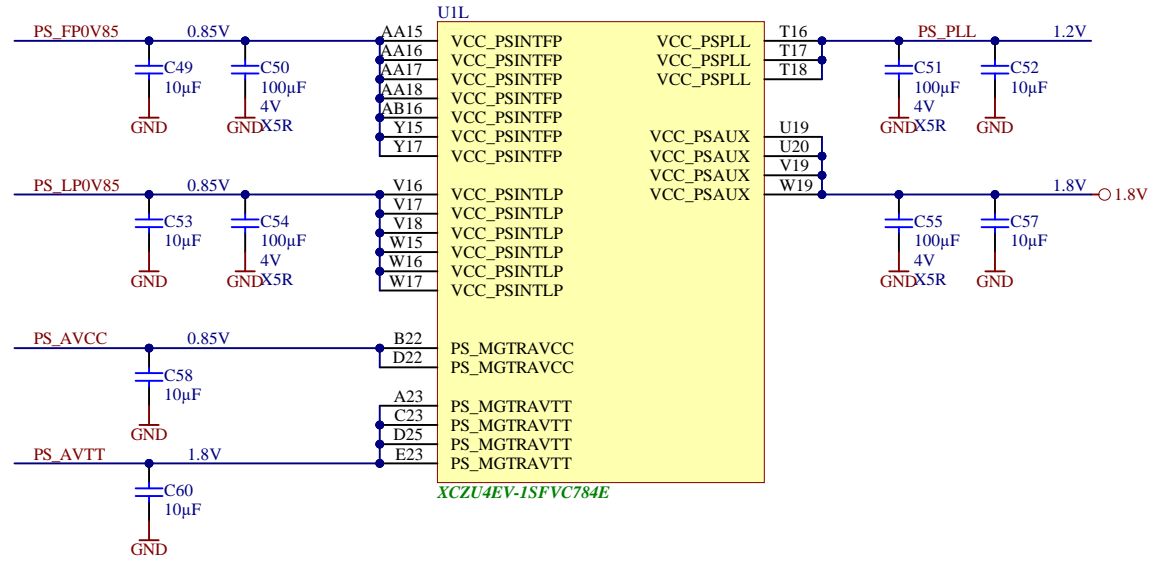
U1L

PS_FP0V85 0.85V
C49 10µF GND
C50 100µF 4V X5R GND

AA15 VCC_PSINTFP
AA16 VCC_PSINTFP
AA17 VCC_PSINTFP
AA18 VCC_PSINTFP
AB16 VCC_PSINTFP
Y15 VCC_PSINTFP
Y17 VCC_PSINTFP

PS_LP0V85 0.85V
C53 10µF GND
C54 100µF 4V X5R GND

V16 VCC_PSINTLP
V17 VCC_PSINTLP
V18 VCC_PSINTLP
W15 VCC_PSINTLP
W16 VCC_PSINTLP
W17 VCC_PSINTLP

PS_AVCC 0.85V
C58 10µF GND

B22 PS_MGTRAVCC
D22 PS_MGTRAVCC

A23 PS_MGTRAVTT
C23 PS_MGTRAVTT
D25 PS_MGTRAVTT
E23 PS_MGTRAVTT

PS_AVTT 1.8V
C60 10µF GND

VCC_PSPLL T16
VCC_PSPLL T17
VCC_PSPLL T18

PS_PLL 1.2V
C51 100µF 4V X5R GND
C52 10µF GND

VCC_PSAUX U19
VCC_PSAUX U20
VCC_PSAUX V19
VCC_PSAUX W19

1.8V 1.8V
C55 100µF 4V X5R GND
C57 10µF GND

XCZU4EV-1SFVC784E